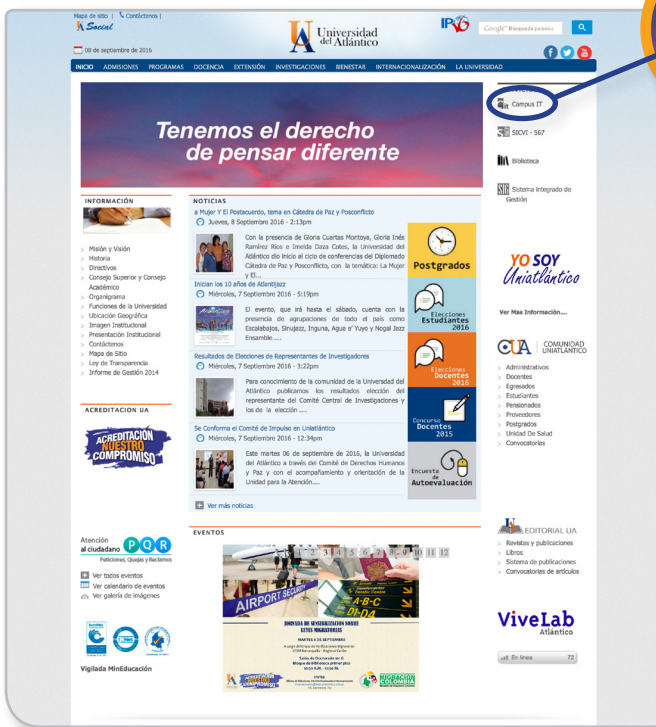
Mapa de sitio | Contáctenos |
Social

08 de septiembre de 2016

Universidad del Atlántico

IPv6

Búsqueda personal

INICIO ADMISIONES PROGRAMAS DOCENCIA EXTENSIÓN INVESTIGACIONES BIENESTAR INTERNACIONALIZACIÓN LA UNIVERSIDAD

Tenemos el derecho de pensar diferente

Campus IT

SICVI - 567

Biblioteca

Sistema Integrado de Gestión

INFORMACIÓN

Misión y Visión
Historia
Directivos
Consejo Superior y Consejo Académico
Organigrama
Funciones de la Universidad
Ubicación Geográfica
Imagen Institucional
Presentación Institucional
Contáctenos
Mapa de Sitio
Ley de Transparencia
Informe de Gestión 2014

NOTICIAS

a Mujer Y El Postacuerdo, tema en Cátedra de Paz y Posconflicto
Jueves, 8 Septiembre 2016 - 2:13pm
Con la presencia de Gloria Cuartas Montoya, Gloria Inés Ramírez Ríos e Imelda Daza Cotes, la Universidad del Atlántico dio inicio al ciclo de conferencias del Diplomado Cátedra de Paz y Posconflicto, con la temática: La Mujer y El...

Inician los 10 años de Atlantijazz
Miércoles, 7 Septiembre 2016 - 5:19pm
El evento, que irá hasta el sábado, cuenta con la presencia de agrupaciones de todo el país como Escalabajos, Siruiezz, Inguna, Agua e' Yuyo y Nogal Jazz Ensamble.....

Resultados de Elecciones de Representantes de Investigadores
Miércoles, 7 Septiembre 2016 - 3:22pm
Para conocimiento de la comunidad de la Universidad del Atlántico publicamos los resultados elección del representante del Comité Central de Investigaciones y los de la elección .....

Se Conforma el Comité de Impulso en Uniatlántico
Miércoles, 7 Septiembre 2016 - 12:34pm
Este martes 06 de septiembre de 2016, la Universidad del Atlántico a través del Comité de Derechos Humanos y Paz y con el acompañamiento y orientación de la Unidad para la Atención.....

Ver más noticias

Postgrados

Elecciones Estudiantes 2016

Elecciones Docentes 2016

Concurso Docentes 2015

Encuesta de Autoevaluación

YO SOY Uniatlántico

Ver Mas Información....

CUA | COMUNIDAD UNIATLÁNTICO
Administrativos
Docentes
Egresados
Estudiantes
Pensionados
Proveedores
Postgrados
Unidad De Salud
Convocatorias

ACREDITACION UA

ACREDITACIÓN NUESTRO COMPROMISO

EVENTOS

1 2 3 4 5 6 7 8 9 10 11 12

AIRPORT SECURITY

JORNADA DE SENSIBILIZACIÓN SOBRE LEYES MIGRATORIAS

MIGRACIÓN COLOMBIA

Atención al ciudadano PQR
Peticiones, Quejas y Reclamos

Ver todos eventos
Ver calendario de eventos
Ver galería de imágenes

Vigilada MinEducación

EDITORIAL UA
Revistas y publicaciones
Libros
Sistema de publicaciones
Convocatorias de artículos

ViveLab Atlántico

En línea 72